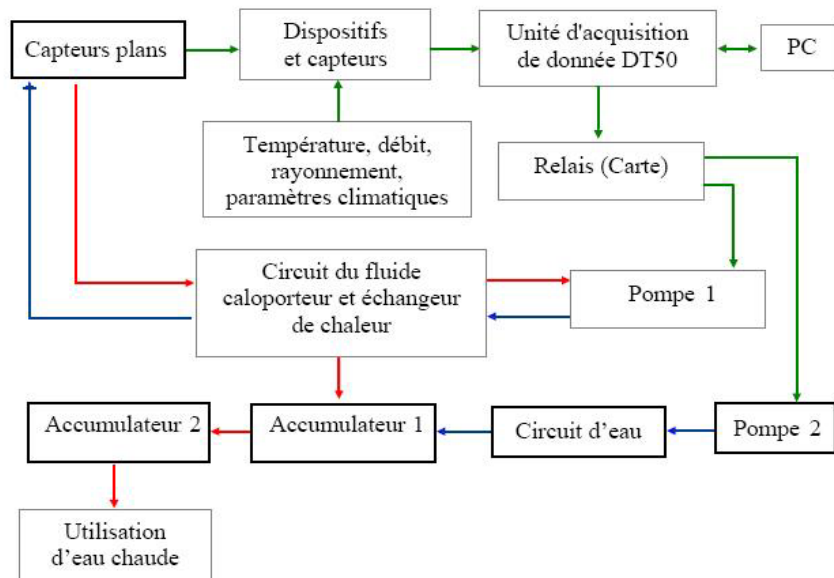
Capteurs plans

Dispositifs et capteurs

Unité d'acquisition de donnée DT50

PC

Température, débit, rayonnement, paramètres climatiques

Relais (Carte)

Circuit du fluide caloporteur et échangeur de chaleur

Pompe 1

Accumulateur 2

Accumulateur 1

Circuit d'eau

Pompe 2

Utilisation d'eau chaude